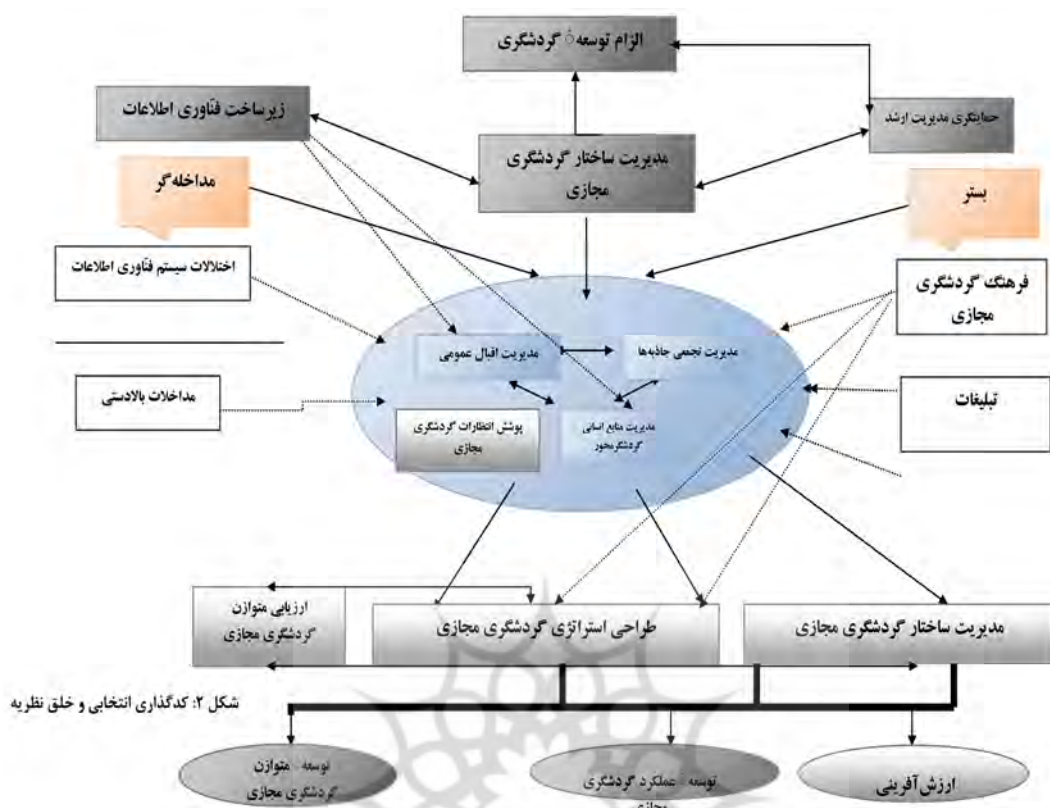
الزام توسعهٔ گردشگری

زیرساخت فناوری اطلاعات

حمایتگری مدیریت ارشد

مدیریت ساختار گردشگری مجازی

مداخله‌گر

بستر

اختلالات سیستم فناوری اطلاعات

فرهنگ گردشگری مجازی

مدیریت اقبال عمومی

مدیریت تجمیع جاذبه‌ها

مداخلات بالادستی

تبلیغات

پوشش انتظارات گردشگری مجازی

مدیریت منابع انسانی گردشگرمحور

ارزیابی متوازن گردشگری مجازی

طراحی استراتژی گردشگری مجازی

مدیریت ساختار گردشگری مجازی

شکل ۲: کدگذاری انتخابی و خلق نظریه

توسعه - متوازن گردشگری مجازی

توسعه - عملکرد گردشگری مجازی

ارزش‌آفرینی